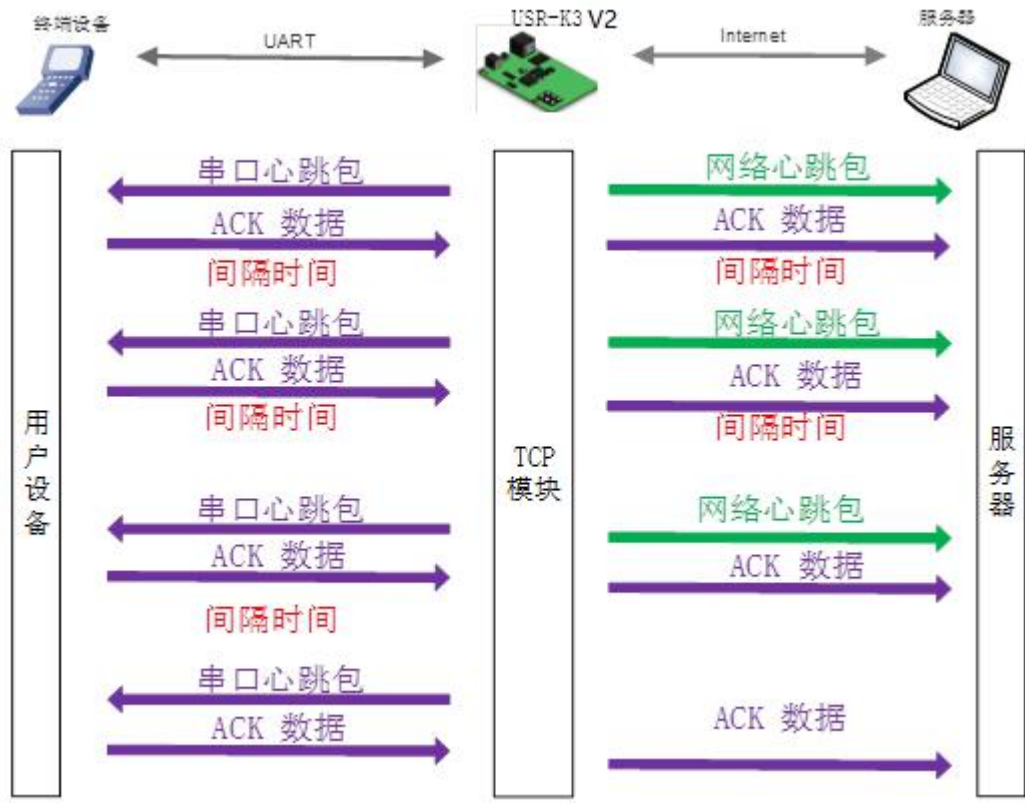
终端设备

UART

USR-K3 V2

Internet

服务器

用户设备

串口心跳包
ACK 数据
间隔时间
串口心跳包
ACK 数据
间隔时间
串口心跳包
ACK 数据
间隔时间
串口心跳包
ACK 数据

TCP 模块

网络心跳包
ACK 数据
间隔时间
网络心跳包
ACK 数据
间隔时间
网络心跳包
ACK 数据
ACK 数据

服务器